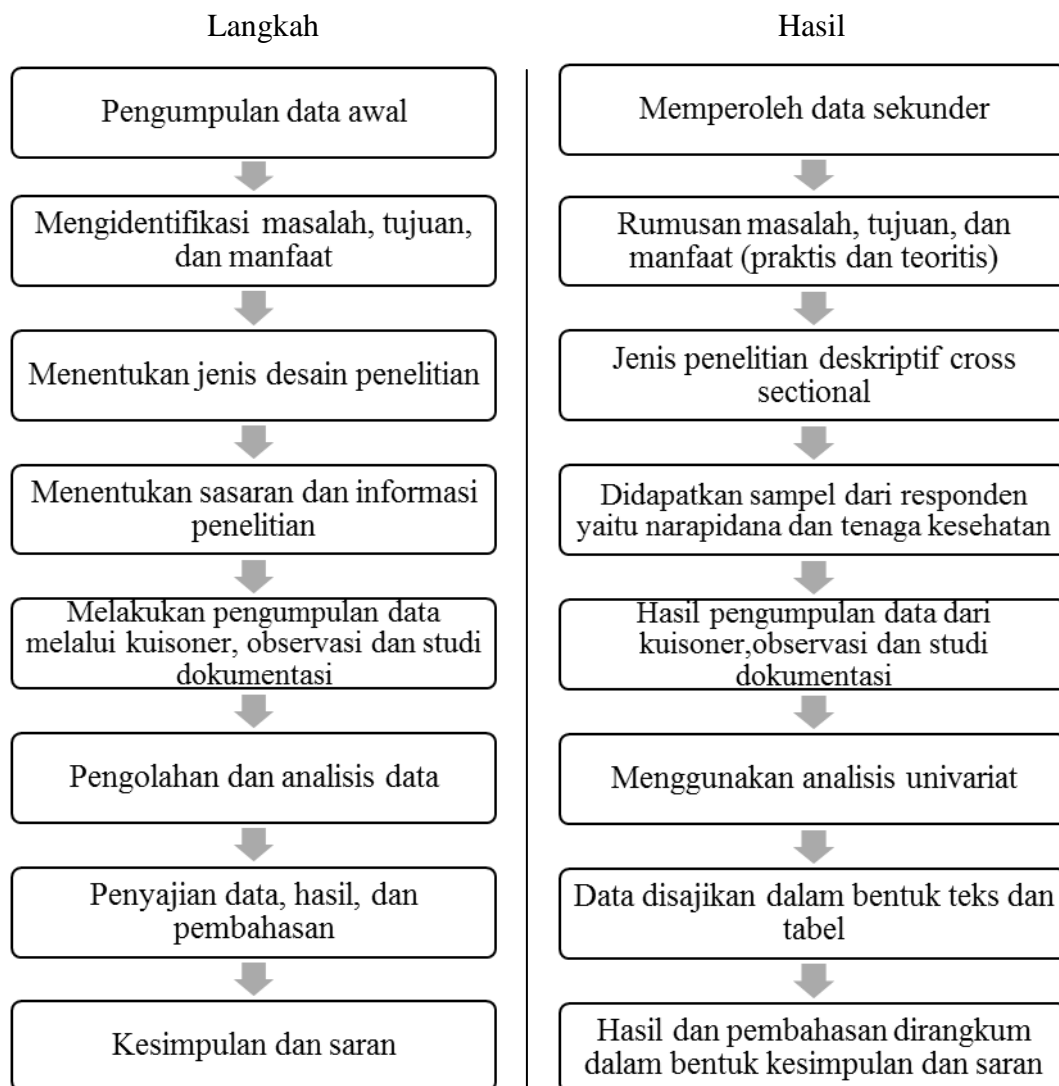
Langkah

Pengumpulan data awal

Mengidentifikasi masalah, tujuan, dan manfaat

Menentukan jenis desain penelitian

Menentukan sasaran dan informasi penelitian

Melakukan pengumpulan data melalui kuisoner, observasi dan studi dokumentasi

Pengolahan dan analisis data

Penyajian data, hasil, dan pembahasan

Kesimpulan dan saran

Hasil

Memperoleh data sekunder

Rumusan masalah, tujuan, dan manfaat (praktis dan teoritis)

Jenis penelitian deskriptif cross sectional

Didapatkan sampel dari responden yaitu narapidana dan tenaga kesehatan

Hasil pengumpulan data dari kuisoner,observasi dan studi dokumentasi

Menggunakan analisis univariat

Data disajikan dalam bentuk teks dan tabel

Hasil dan pembahasan dirangkum dalam bentuk kesimpulan dan saran